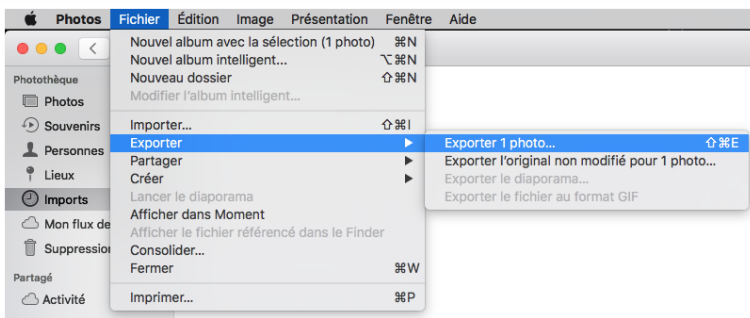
Photos Fichier Édition Image Présentation Fenêtre Aide

Photothèque
Photos
Souvenirs
Personnes
Lieux
Imports
Mon flux de
Suppression
Partagé
Activité

Nouvel album avec la sélection (1 photo) ⌘N
Nouvel album intelligent... ⌥⌘N
Nouveau dossier ⇧⌘N
Modifier l'album intelligent...
Importer... ⇧⌘I
Exporter
Partager
Créer
Lancer le diaporama
Afficher dans Moment
Afficher le fichier référencé dans le Finder
Consolider...
Fermer ⌘W
Imprimer... ⌘P

Exporter 1 photo... ⇧⌘E
Exporter l'original non modifié pour 1 photo...
Exporter le diaporama...
Exporter le fichier au format GIF